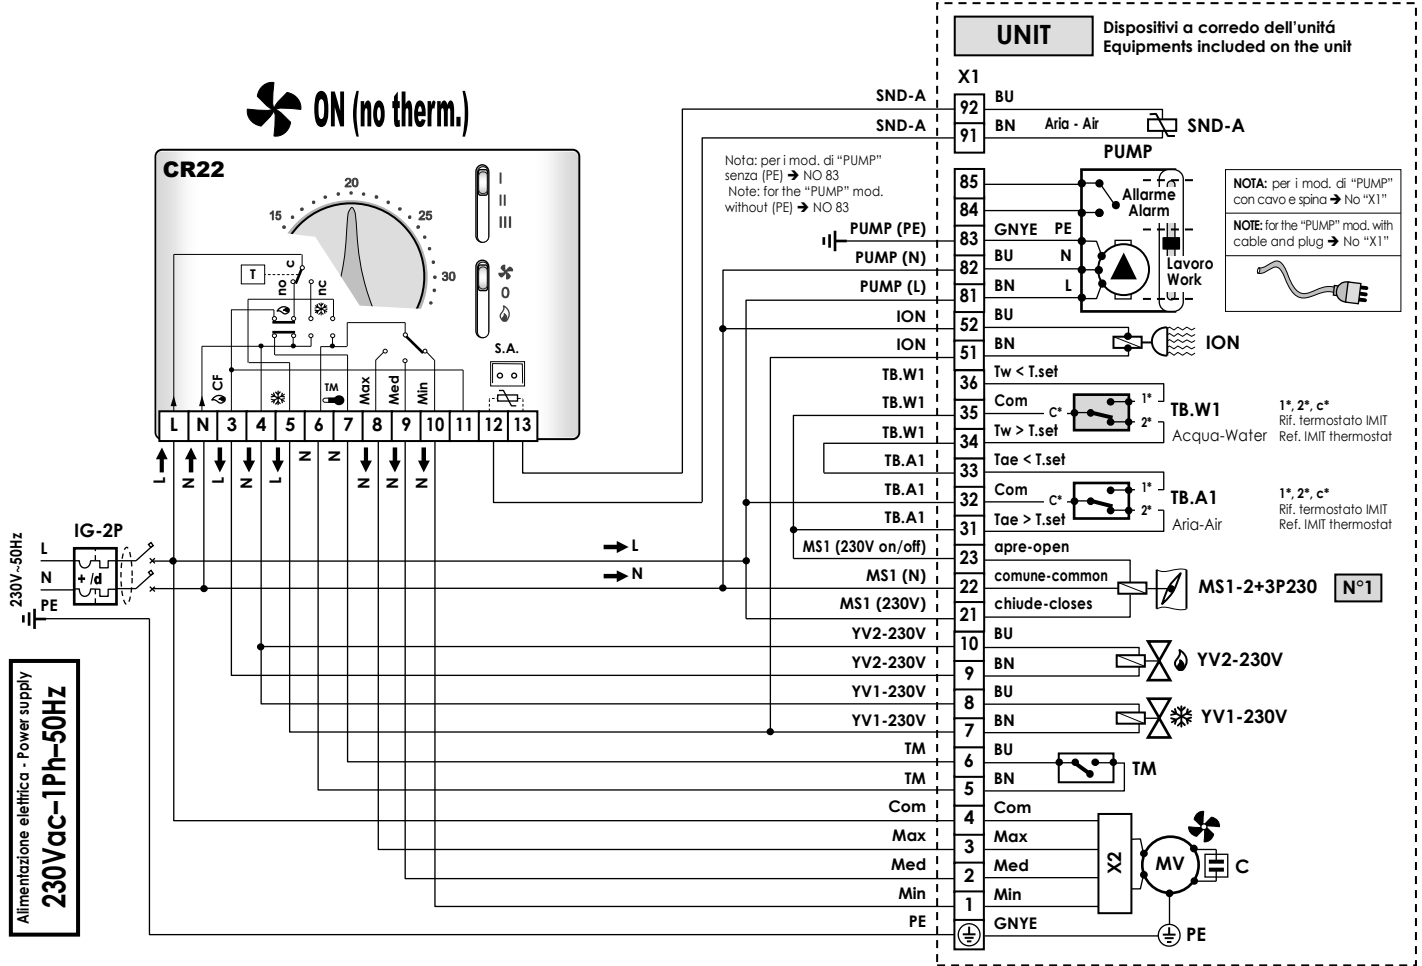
UNIT
Dispositivi a corredo dell'unitá
Equipments included on the unit

ON (no therm.)

CR22
20
15
25
30
I
II
III
0
T
c
no
nc
CF
TM
Max
Med
Min
S.A.

| L | N | 3 | 4 | 5 | 6 | 7 | 8 | 9 | 10 | 11 | 12 | 13 |
|---|---|---|---|---|---|---|---|---|---|---|---|---|

L N L N L N N N N N

IG-2P
230V~50Hz
L
N
PE
+ /d

Alimentazione elettrica - Power supply
230Vac~1Ph~50Hz

→ L
→ N

X1
SND-A 92 BU
SND-A 91 BN Aria - Air SND-A
PUMP
Nota: per i mod. di "PUMP" senza (PE) → NO 83
Note: for the "PUMP" mod. without (PE) → NO 83
85
84
Allarme
Alarm
PUMP (PE) 83 GNYE PE
PUMP (N) 82 BU N
PUMP (L) 81 BN L
Lavoro
Work
NOTA: per i mod. di "PUMP" con cavo e spina → No "X1"
NOTE: for the "PUMP" mod. with cable and plug → No "X1"
ION 52 BU
ION 51 BN ION
TB.W1 36 Tw < T.set
TB.W1 35 Com C* 1* 2*
TB.W1 34 Tw > T.set
TB.W1
Acqua-Water
1*, 2*, c*
Rif. termostato IMIT
Ref. IMIT thermostat
TB.A1 33 Tae < T.set
TB.A1 32 Com C* 1* 2*
TB.A1 31 Tae > T.set
TB.A1
Aria-Air
1*, 2*, c*
Rif. termostato IMIT
Ref. IMIT thermostat
MS1 (230V on/off) 23 apre-open
MS1 (N) 22 comune-common
MS1 (230V) 21 chiude-closes
MS1-2+3P230 N°1
YV2-230V 10 BU
YV2-230V 9 BN YV2-230V
YV1-230V 8 BU
YV1-230V 7 BN YV1-230V
TM 6 BU
TM 5 BN TM
Com 4 Com
Max 3 Max
Med 2 Med
Min 1 Min
X2
MV
C
PE GNYE
PE